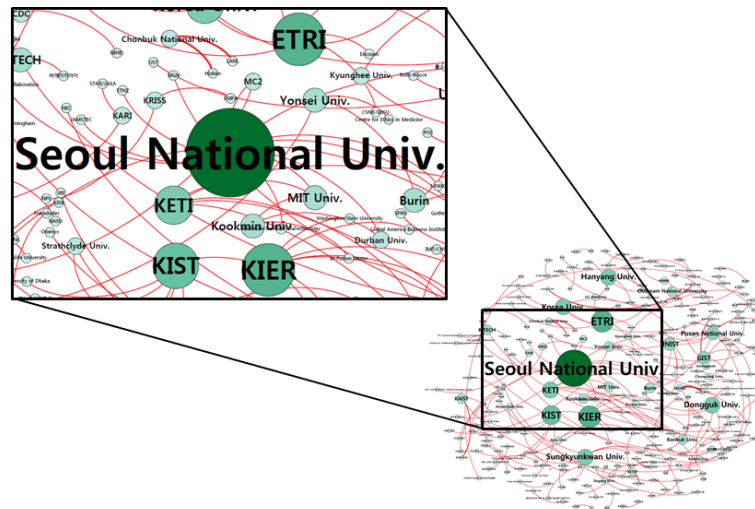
ETRI
Chonbuk National Univ.
TECH
Ericsson
Kyunghee Univ.
Rolls-Royce
MC2
Yonsei Univ.
KRISS
KARI
CSIRO
Seoul National Univ.
MIT Univ.
Burin
KETI
Kookmin Univ.
Washington State University
Strathclyde Univ.
Durban Univ.
KIST
KIER
Hanyang Univ.
Korea Univ.
Chonnam National University
ETRI
UNIST
GIST
Seoul National Univ.
KETI
MIT Univ.
Burin
Pusan National Univ.
KAIST
KIST
KIER
Dongguk Univ.
Sungkyunkwan Univ.